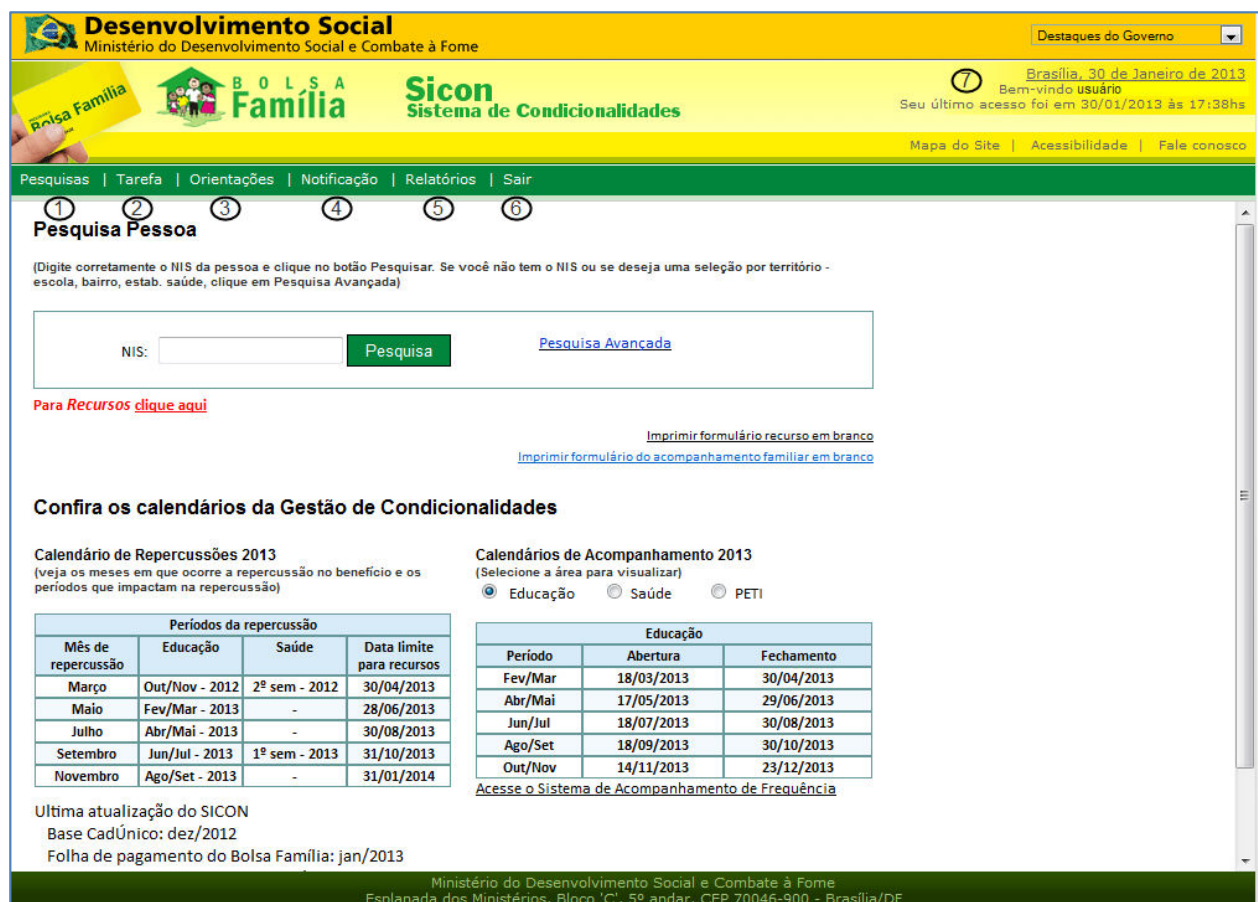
Desenvolvimento Social
Ministério do Desenvolvimento Social e Combate à Fome

Destaques do Governo

Bolsa Família

BOLSA Família

Sicon
Sistema de Condicionalidades

7
Brasília, 30 de Janeiro de 2013
Bem-vindo usuário
Seu último acesso foi em 30/01/2013 às 17:38hs

Mapa do Site | Acessibilidade | Fale conosco

Pesquisas | Tarefa | Orientações | Notificação | Relatórios | Sair
1 2 3 4 5 6

Pesquisa Pessoa

(Digite corretamente o NIS da pessoa e clique no botão Pesquisar. Se você não tem o NIS ou se deseja uma seleção por território - escola, bairro, estab. saúde, clique em Pesquisa Avançada)

NIS: Pesquisa

Pesquisa Avançada

Para *Recursos* clique aqui

Imprimir formulário recurso em branco

Imprimir formulário do acompanhamento familiar em branco

Confira os calendários da Gestão de Condicionalidades

Calendário de Repercussões 2013
(veja os meses em que ocorre a repercussão no benefício e os períodos que impactam na repercussão)

| Períodos da repercussão | | | |
|---|---|---|---|
| Mês de repercussão | Educação | Saúde | Data limite para recursos |
| Março | Out/Nov - 2012 | 2º sem - 2012 | 30/04/2013 |
| Maio | Fev/Mar - 2013 | - | 28/06/2013 |
| Julho | Abr/Mai - 2013 | - | 30/08/2013 |
| Setembro | Jun/Jul - 2013 | 1º sem - 2013 | 31/10/2013 |
| Novembro | Ago/Set - 2013 | - | 31/01/2014 |

Calendários de Acompanhamento 2013
(Selecione a área para visualizar)
Educação Saúde PETI

| Educação | | |
|---|---|---|
| Período | Abertura | Fechamento |
| Fev/Mar | 18/03/2013 | 30/04/2013 |
| Abr/Mai | 17/05/2013 | 29/06/2013 |
| Jun/Jul | 18/07/2013 | 30/08/2013 |
| Ago/Set | 18/09/2013 | 30/10/2013 |
| Out/Nov | 14/11/2013 | 23/12/2013 |

Acesse o Sistema de Acompanhamento de Frequência

Ultima atualização do SICON
Base CadÚnico: dez/2012
Folha de pagamento do Bolsa Família: jan/2013

Ministério do Desenvolvimento Social e Combate à Fome
Esplanada dos Ministérios, Bloco 'C', 5º andar, CEP 70046-900 - Brasília/DF